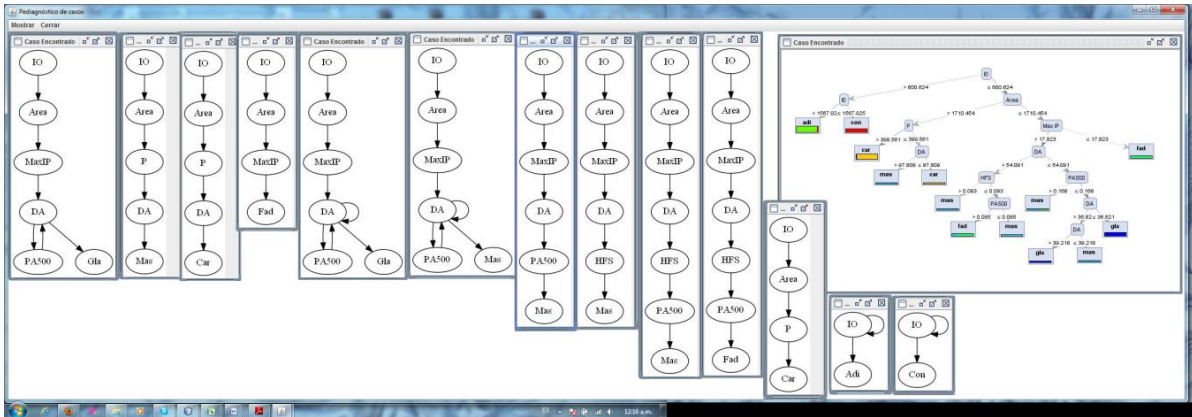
Pediagnóstico de casos
Mostrar Cerrar

Caso Encontrado
IO
Area
MaxIP
DA
PA500
Gla

...
IO
Area
P
DA
Mas

...
IO
Area
P
DA
Car

...
IO
Area
MaxIP
Fad

Caso Encontrado
IO
Area
MaxIP
DA
PA500
Gla

Caso Encontrado
IO
Area
MaxIP
DA
PA500
Mas

...
IO
Area
MaxIP
DA
PA500
Mas

...
IO
Area
MaxIP
DA
HFS
Mas

...
IO
Area
MaxIP
DA
HFS
PA500
Mas

...
IO
Area
MaxIP
DA
HFS
PA500
Fad

...
IO
Area
P
Car

Caso Encontrado
IO
> 600.624 ≤ 600.624
IE
Area
> 1567.925 ≤ 1567.925
adi
con
> 1710.454 ≤ 1710.454
P
Max IP
> 396.561 ≤ 396.561
> 17.823 ≤ 17.823
car
DA
DA
fad
> 97.809 ≤ 97.809
> 54.091 ≤ 54.091
mas
car
HFS
PA500
> 0.093 ≤ 0.093
> 0.168 ≤ 0.168
mas
PA500
mas
DA
> 0.085 ≤ 0.085
> 36.621 ≤ 36.621
fad
mas
DA
> 39.218 ≤ 39.218
gla
mas

...
IO
Adi

...
IO
Con

12:38 a.m.